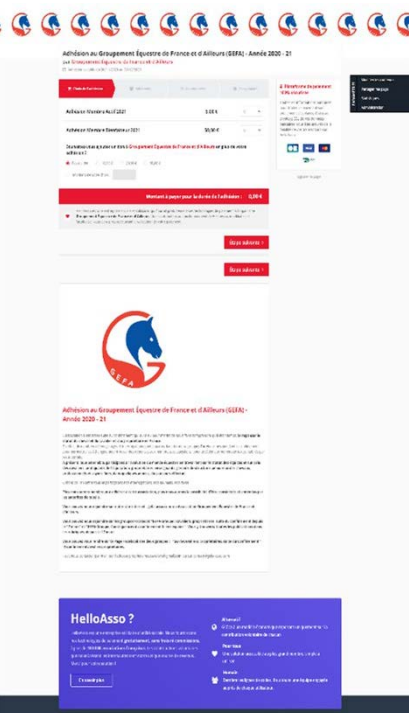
Adhésion au Groupement Équestre de France et d'Ailleurs (GEFA) - Année 2020 - 21

par Groupement Équestre de France et d'Ailleurs

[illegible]

Adhésion Membre Actif 2021 | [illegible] €
Adhésion Membre Bienfaiteur 2021 | 50,00 €

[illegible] Groupement Équestre de France et d'Ailleurs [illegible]

Montant à payer pour la durée de l'adhésion : 0,00 €

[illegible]

Étape suivante ›

Étape suivante ›

GEFA

Adhésion au Groupement Équestre de France et d'Ailleurs (GEFA) - Année 2020 - 21

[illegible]

HelloAsso ?

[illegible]

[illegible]